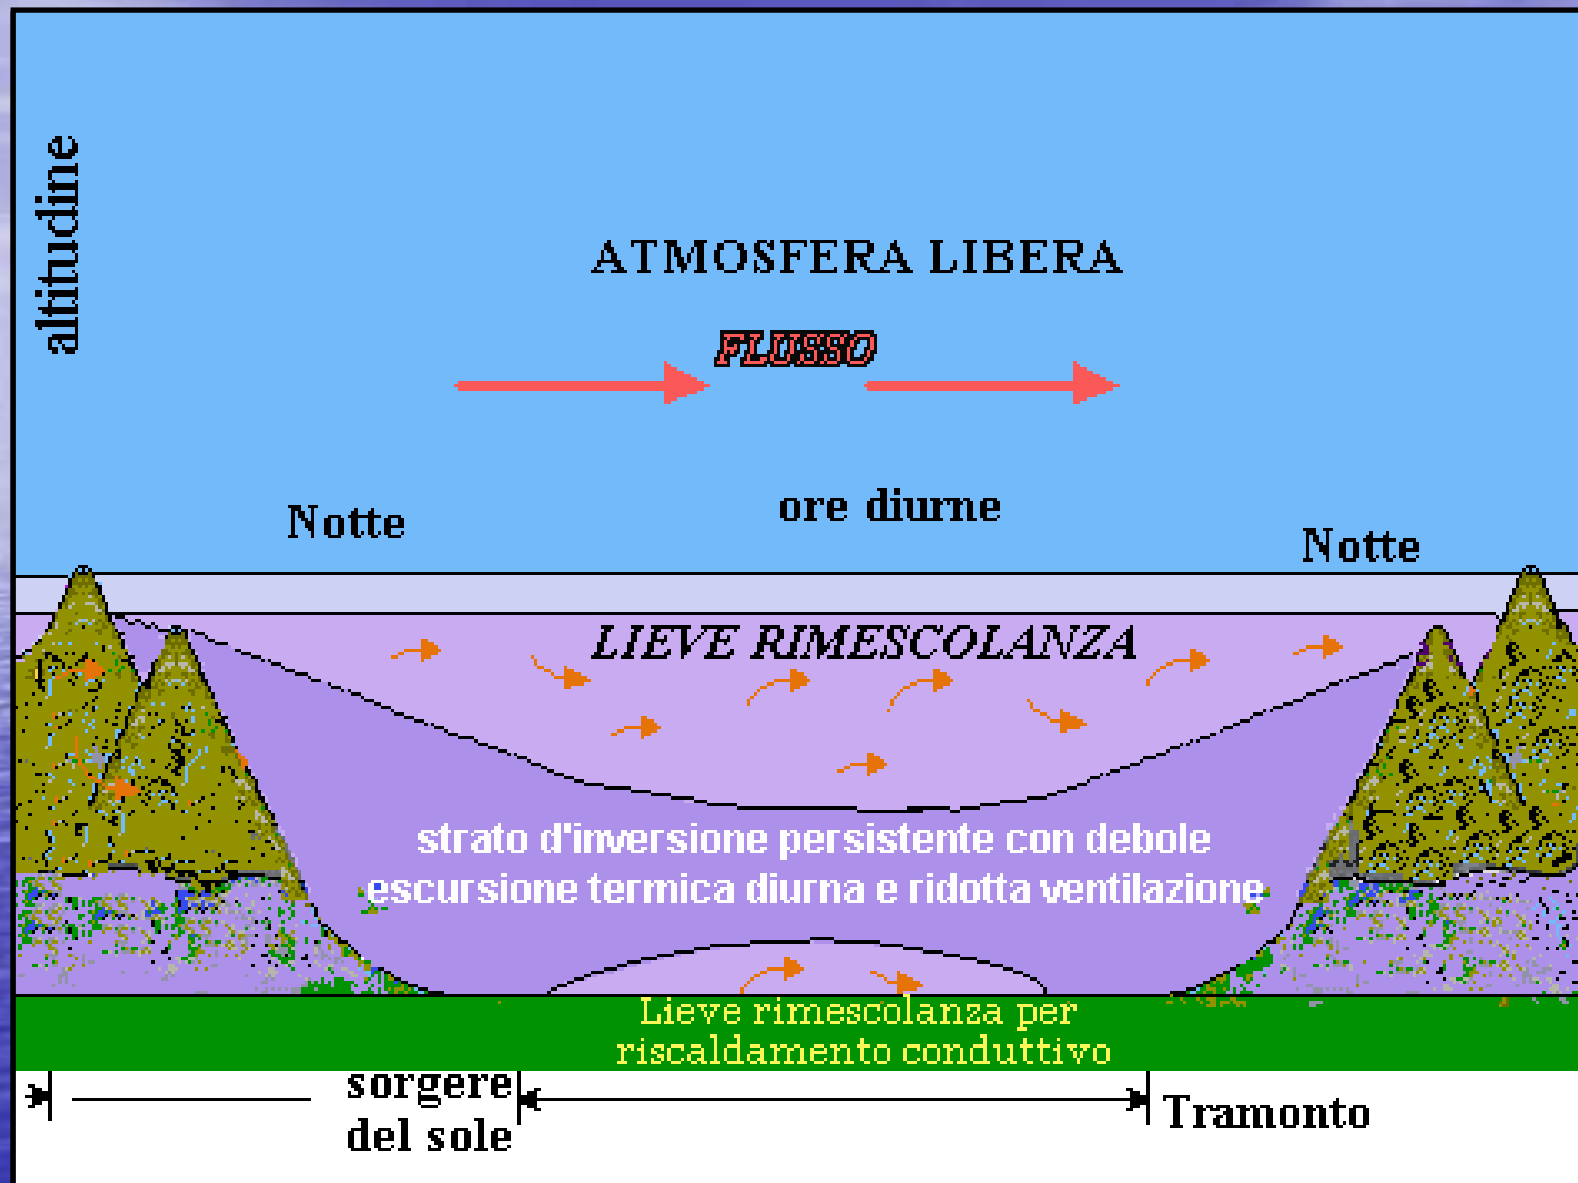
altitudine

ATMOSFERA LIBERA

FLUSSO

Notte

ore diurne

Notte

LIEVE RIMESCOLANZA

strato d'inversione persistente con debole escursione termica diurna e ridotta ventilazione

Lieve rimescolanza per riscaldamento conduttivo

sorgere del sole

Tramonto